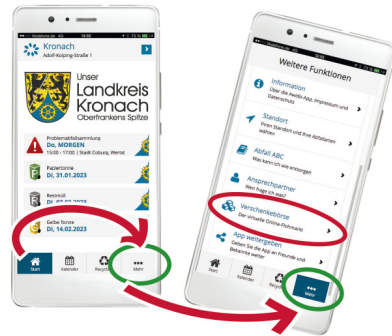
Vodafone.de
Kronach
Adolf-Kolping-Straße 1

Unser
Landkreis
Kronach
Oberfrankens Spitze

Problemabfallsammlung
Do, MORGEN
15:00 - 17:00 | Stadt Coburg, Wertst

Papiertonne
Di, 31.01.2023

Restmüll
Di, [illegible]

Gelbe Tonne
Di, 14.02.2023

Start
Kalender
Recyc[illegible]
Mehr

Weitere Funktionen

Information
Über die Abfall-App, Impressum und Datenschutz

Standort
Ihren Standort und Ihre Abfalltonnen wählen

Abfall ABC
Was kann ich wie entsorgen

Ansprechpartner
Wen frage ich was?

Verschenkebörse
Der virtuelle Online-Flohmarkt

App weitergeben
Geben Sie die App an Freunde und Bekannte weiter

Start
Kalender
Recyc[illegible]
Mehr